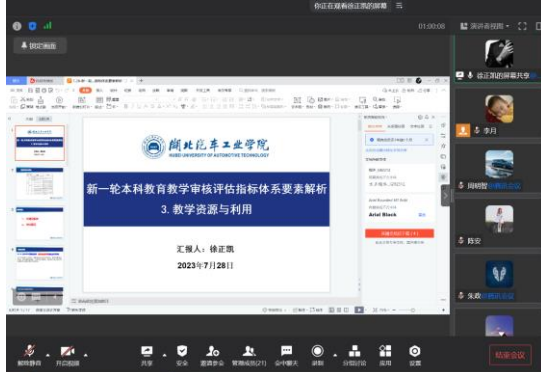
你正在观看徐正凯的屏幕

01:00:08

演讲者视图

锁定画面

徐正凯的屏幕共享

李月

周晴慧

陈安

朱政

湖北汽车工业学院
HUBEI UNIVERSITY OF AUTOMOTIVE TECHNOLOGY

新一轮本科教育教学审核评估指标体系要素解析
3. 教学资源与利用

汇报人：徐正凯

2023年7月28日

Arial Black

解除静音

开启视频

共享

安全

邀请参会

管理成员(21)

会中聊天

录制

分组讨论

应用

设置

结束会议